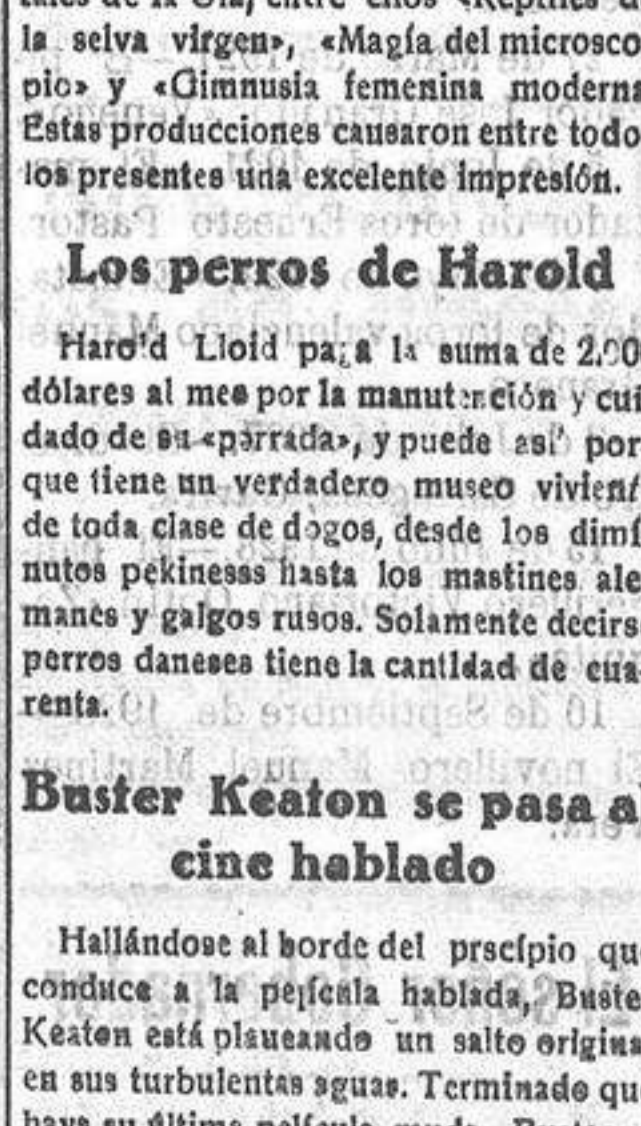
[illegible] entre ellos «Reptiles de la selva virgen», «Magía del microsco pio» y «Gimnusia femenina moderna Estas producciones causaron entre todo los presentes una excelente impresión.

Los perros de Harold

Harold Lloid paga la suma de 2.00 dólares al mes por la manutención y cui dado de su «perrada», y puede así por que tiene un verdadero museo vivien de toda clase de dogos, desde los dim nutos pekinesss hasta los mastines ale manes y galgos rusos. Solamente decirs perros daneses tiene la cantidad de cua renta.

Buster Keaton se pasa a cine hablado

Hallándose al borde del prscípio qu conduce a la peícula hablada, Buste Keaton está planeando un salto origina en sus turbulentas aguas. Terminado qu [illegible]